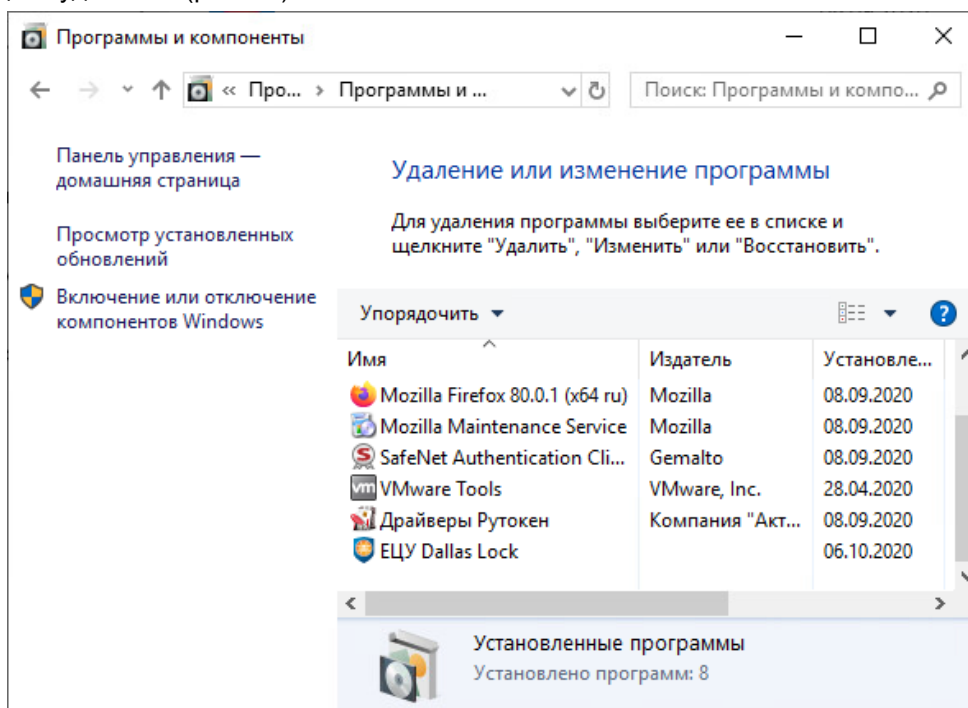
Программы и компоненты

« Про... › Программы и ...

Поиск: Программы и компо...

Панель управления — домашняя страница

Просмотр установленных обновлений

Включение или отключение компонентов Windows

Удаление или изменение программы

Для удаления программы выберите ее в списке и щелкните "Удалить", "Изменить" или "Восстановить".

Упорядочить ▾

| Имя | Издатель | Установле... |
|---|---|---|
| Mozilla Firefox 80.0.1 (x64 ru) | Mozilla | 08.09.2020 |
| Mozilla Maintenance Service | Mozilla | 08.09.2020 |
| SafeNet Authentication Cli... | Gemalto | 08.09.2020 |
| VMware Tools | VMware, Inc. | 28.04.2020 |
| Драйверы Рутокен | Компания "Акт... | 08.09.2020 |
| ЕЦУ Dallas Lock | | 06.10.2020 |

Установленные программы
Установлено программ: 8